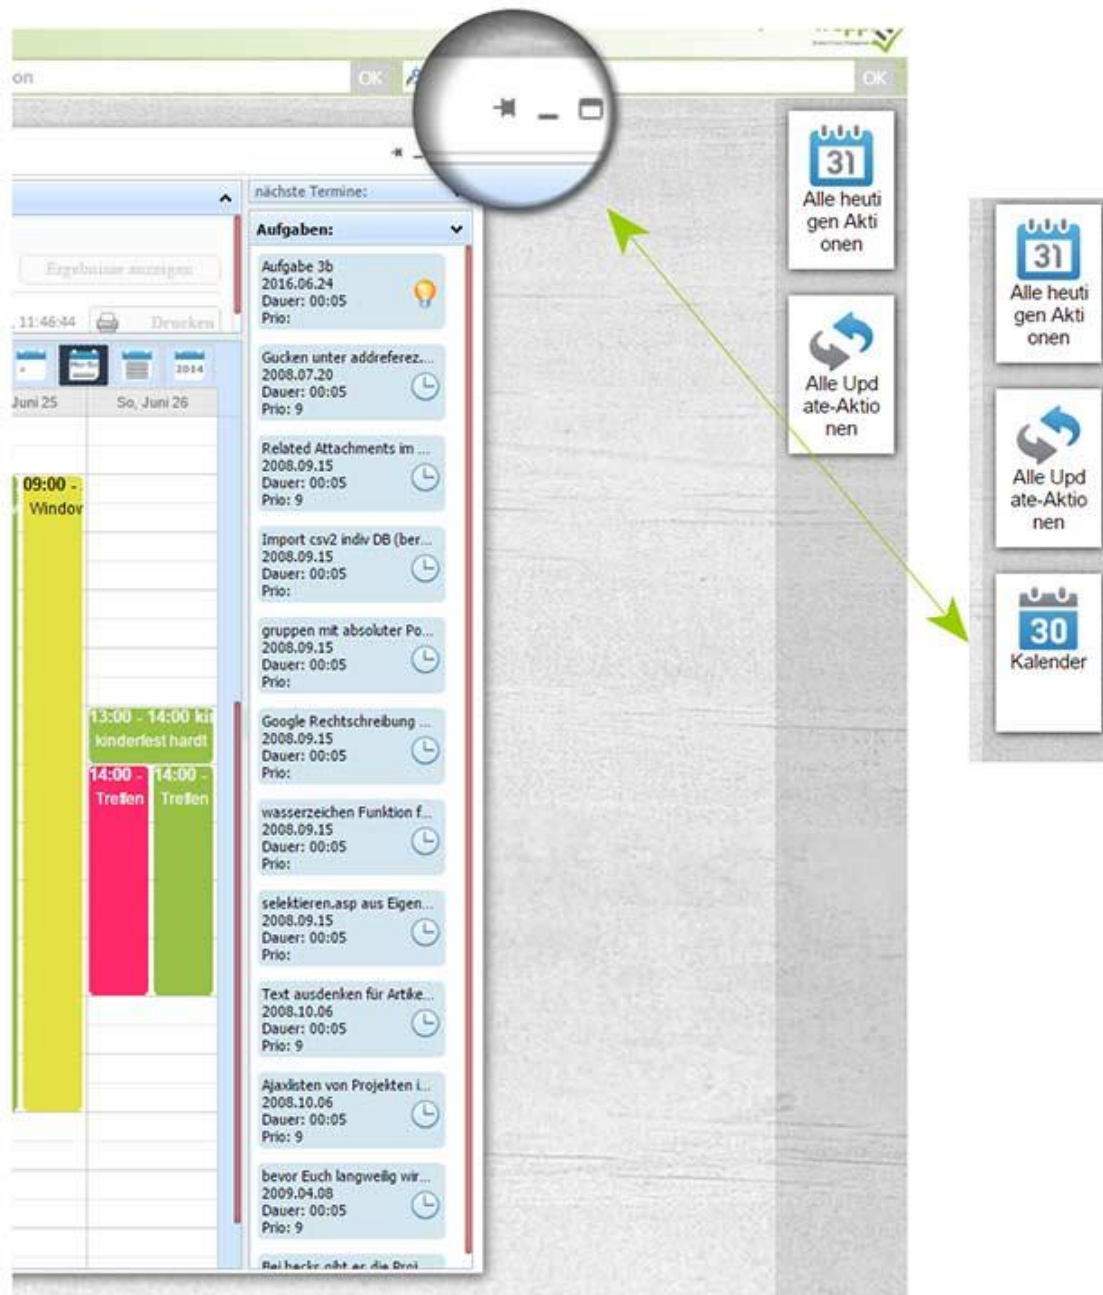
on OK OK

nächste Termine:

Aufgaben:

Ergebnisse anzeigen

11:46:44 Drucken

2014

Juni 25 So, Juni 26

09:00 - Windov

13:00 - 14:00 ki kinderfest hardt

14:00 - Treffen

14:00 - Treffen

Aufgabe 3b
2016.06.24
Dauer: 00:05
Prio:

Gucken unter addreferez...
2008.07.20
Dauer: 00:05
Prio: 9

Related Attachments im ...
2008.09.15
Dauer: 00:05
Prio: 9

Import csv2 indiv DB (ber...
2008.09.15
Dauer: 00:05
Prio:

gruppen mit absoluter Po...
2008.09.15
Dauer: 00:05
Prio:

Google Rechtschreibung ...
2008.09.15
Dauer: 00:05
Prio:

wasserzeichen Funktion f...
2008.09.15
Dauer: 00:05
Prio:

selektieren.asp aus Eigen...
2008.09.15
Dauer: 00:05
Prio:

Text ausdenken für Artike...
2008.10.06
Dauer: 00:05
Prio: 9

Ajaxlisten von Projekten i...
2008.10.06
Dauer: 00:05
Prio: 9

bevor Euch langweilig wir...
2009.04.08
Dauer: 00:05
Prio: 9

Bei hecks gibt es die Proj...

31
Alle heutigen Aktionen

Alle Update-Aktionen

31
Alle heutigen Aktionen

Alle Update-Aktionen

30
Kalender